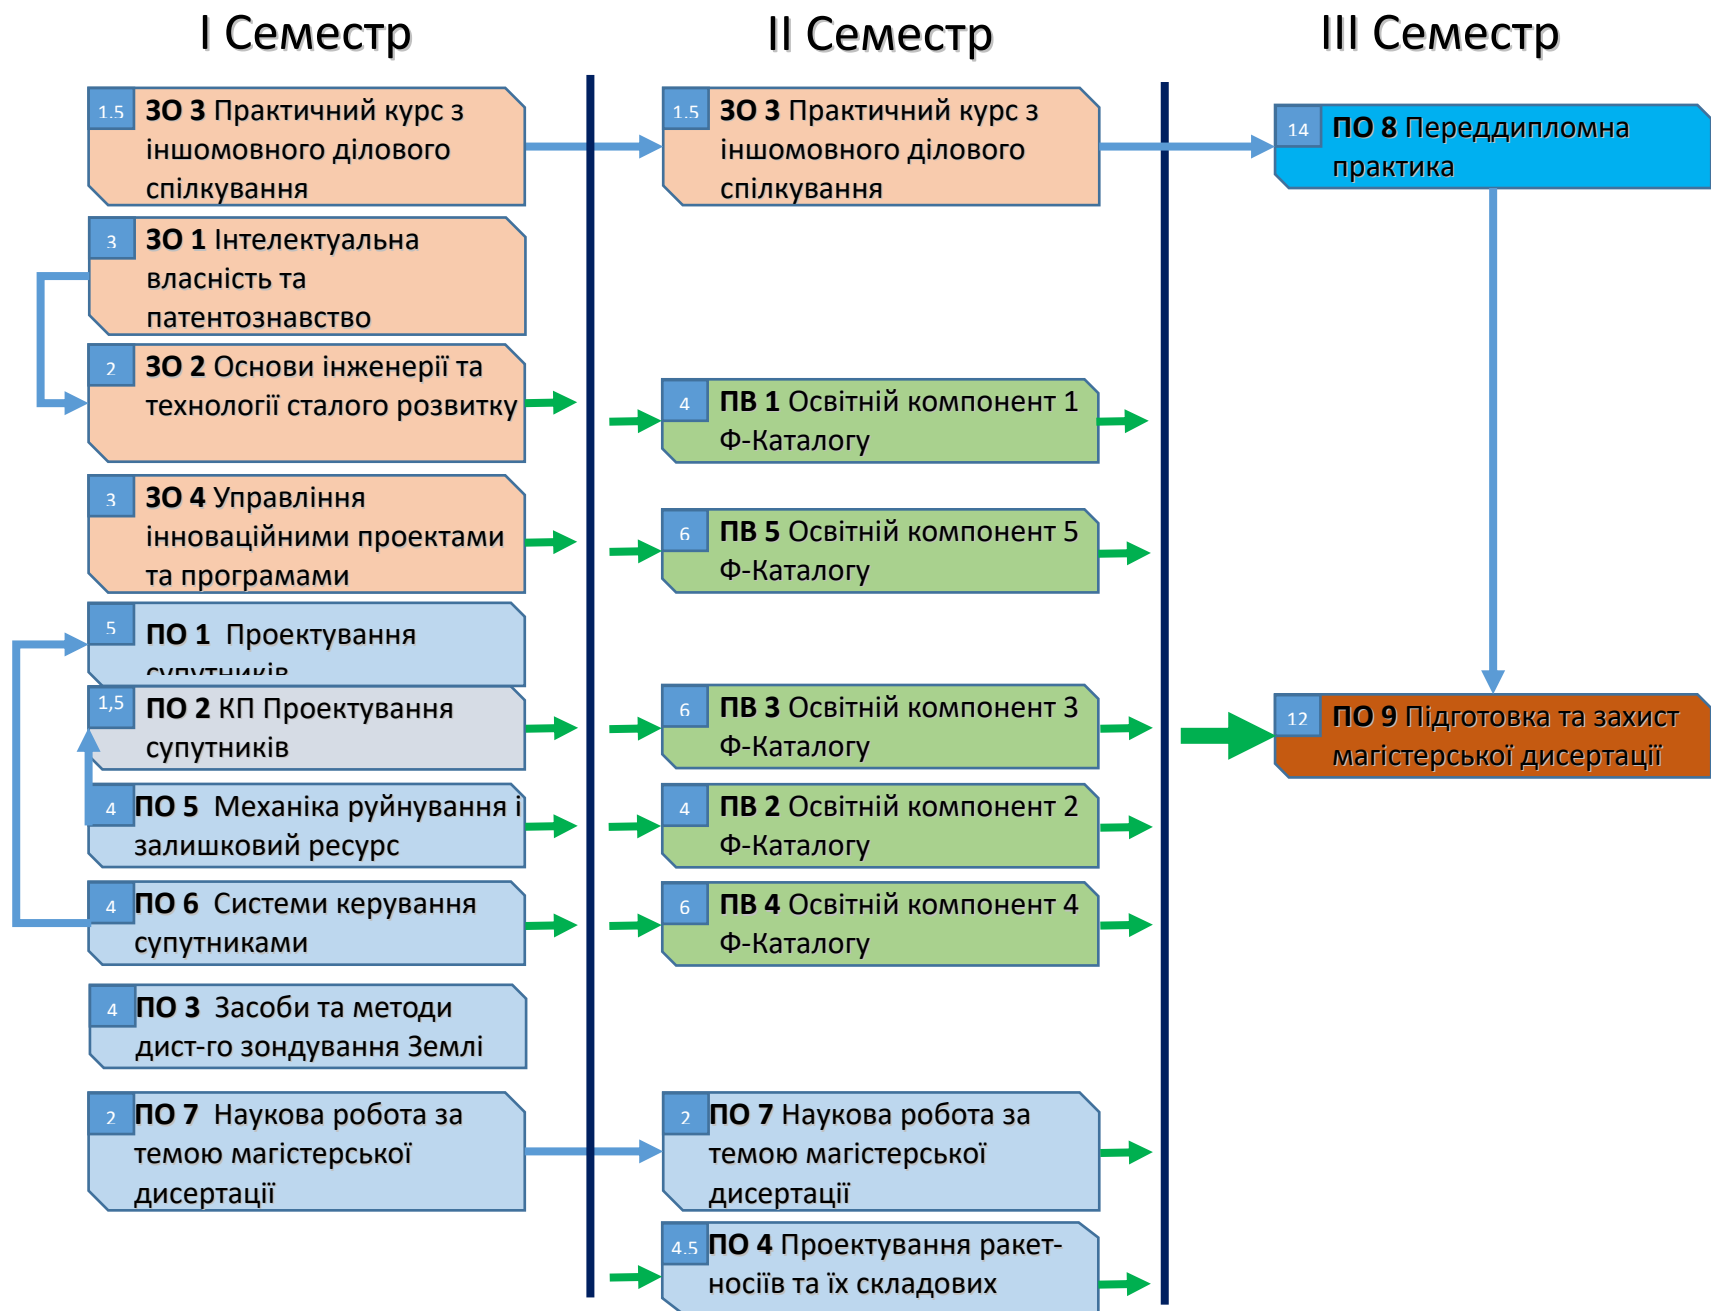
I Семестр

II Семестр

III Семестр

1.5 **ЗО 3** Практичний курс з іншомовного ділового спілкування

3 **ЗО 1** Інтелектуальна власність та патентознавство

2 **ЗО 2** Основи інженерії та технології сталого розвитку

3 **ЗО 4** Управління інноваційними проектами та програмами

5 **ПО 1** Проектування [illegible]

1,5 **ПО 2** КП Проектування супутників

4 **ПО 5** Механіка руйнування і залишковий ресурс

4 **ПО 6** Системи керування супутниками

4 **ПО 3** Засоби та методи дист-го зондування Землі

2 **ПО 7** Наукова робота за темою магістерської дисертації

1.5 **ЗО 3** Практичний курс з іншомовного ділового спілкування

4 **ПВ 1** Освітній компонент 1 Ф-Каталогу

6 **ПВ 5** Освітній компонент 5 Ф-Каталогу

6 **ПВ 3** Освітній компонент 3 Ф-Каталогу

4 **ПВ 2** Освітній компонент 2 Ф-Каталогу

6 **ПВ 4** Освітній компонент 4 Ф-Каталогу

2 **ПО 7** Наукова робота за темою магістерської дисертації

4.5 **ПО 4** Проектування ракет-носіїв та їх складових

14 **ПО 8** Переддипломна практика

12 **ПО 9** Підготовка та захист магістерської дисертації